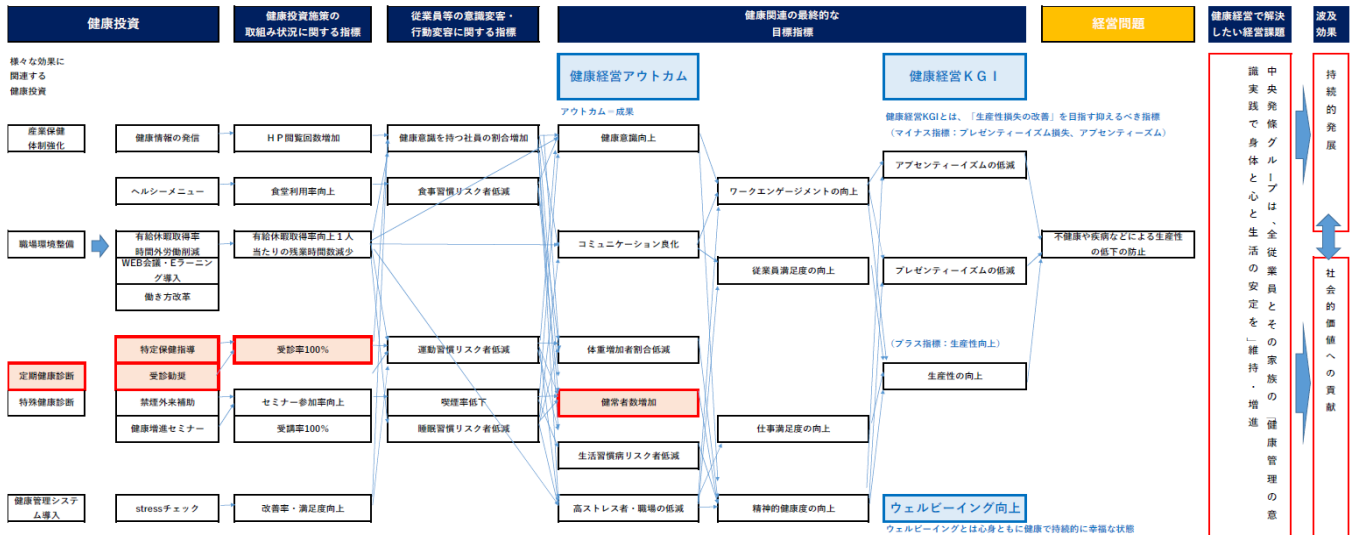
健康投資

健康投資施策の取組み状況に関する指標

従業員等の意識変容・行動変容に関する指標

健康関連の最終的な目標指標

経営問題

健康経営で解決したい経営課題

波及効果

様々な効果に関連する健康投資

健康経営アウトカム

アウトカム＝成果

健康経営ＫＧＩ

健康経営KGIとは、「生産性損失の改善」を目指す抑えるべき指標
（マイナス指標：プレゼンティーイズム損失、アブセンティーズム）

産業保健体制強化

健康情報の発信

ＨＰ閲覧回数増加

健康意識を持つ社員の割合増加

健康意識向上

アブセンティーイズムの低減

ヘルシーメニュー

食堂利用率向上

食事習慣リスク者低減

ワークエンゲージメントの向上

職場環境整備

有給休暇取得率
時間外労働削減

有給休暇取得率向上１人当たりの残業時間数減少

コミュニケーション良化

不健康や疾病などによる生産性の低下の防止

WEB会議・Ｅラーニング導入

従業員満足度の向上

プレゼンティーイズムの低減

働き方改革

特定保健指導

受診率100%

運動習慣リスク者低減

体重増加者割合低減

（プラス指標：生産性向上）

定期健康診断

受診勧奨

生産性の向上

特殊健康診断

禁煙外来補助

セミナー参加率向上

喫煙率低下

健常者数増加

健康増進セミナー

受講率100%

睡眠習慣リスク者低減

仕事満足度の向上

生活習慣病リスク者低減

健康管理システム導入

stressチェック

改善率・満足度向上

高ストレス者・職場の低減

精神的健康度の向上

ウェルビーイング向上

ウェルビーイングとは心身ともに健康で持続的に幸福な状態

中央発條グループは、全従業員とその家族の「健康管理の意識実践で身体と心と生活の安定を」維持・増進

持続的発展

社会的価値への貢献